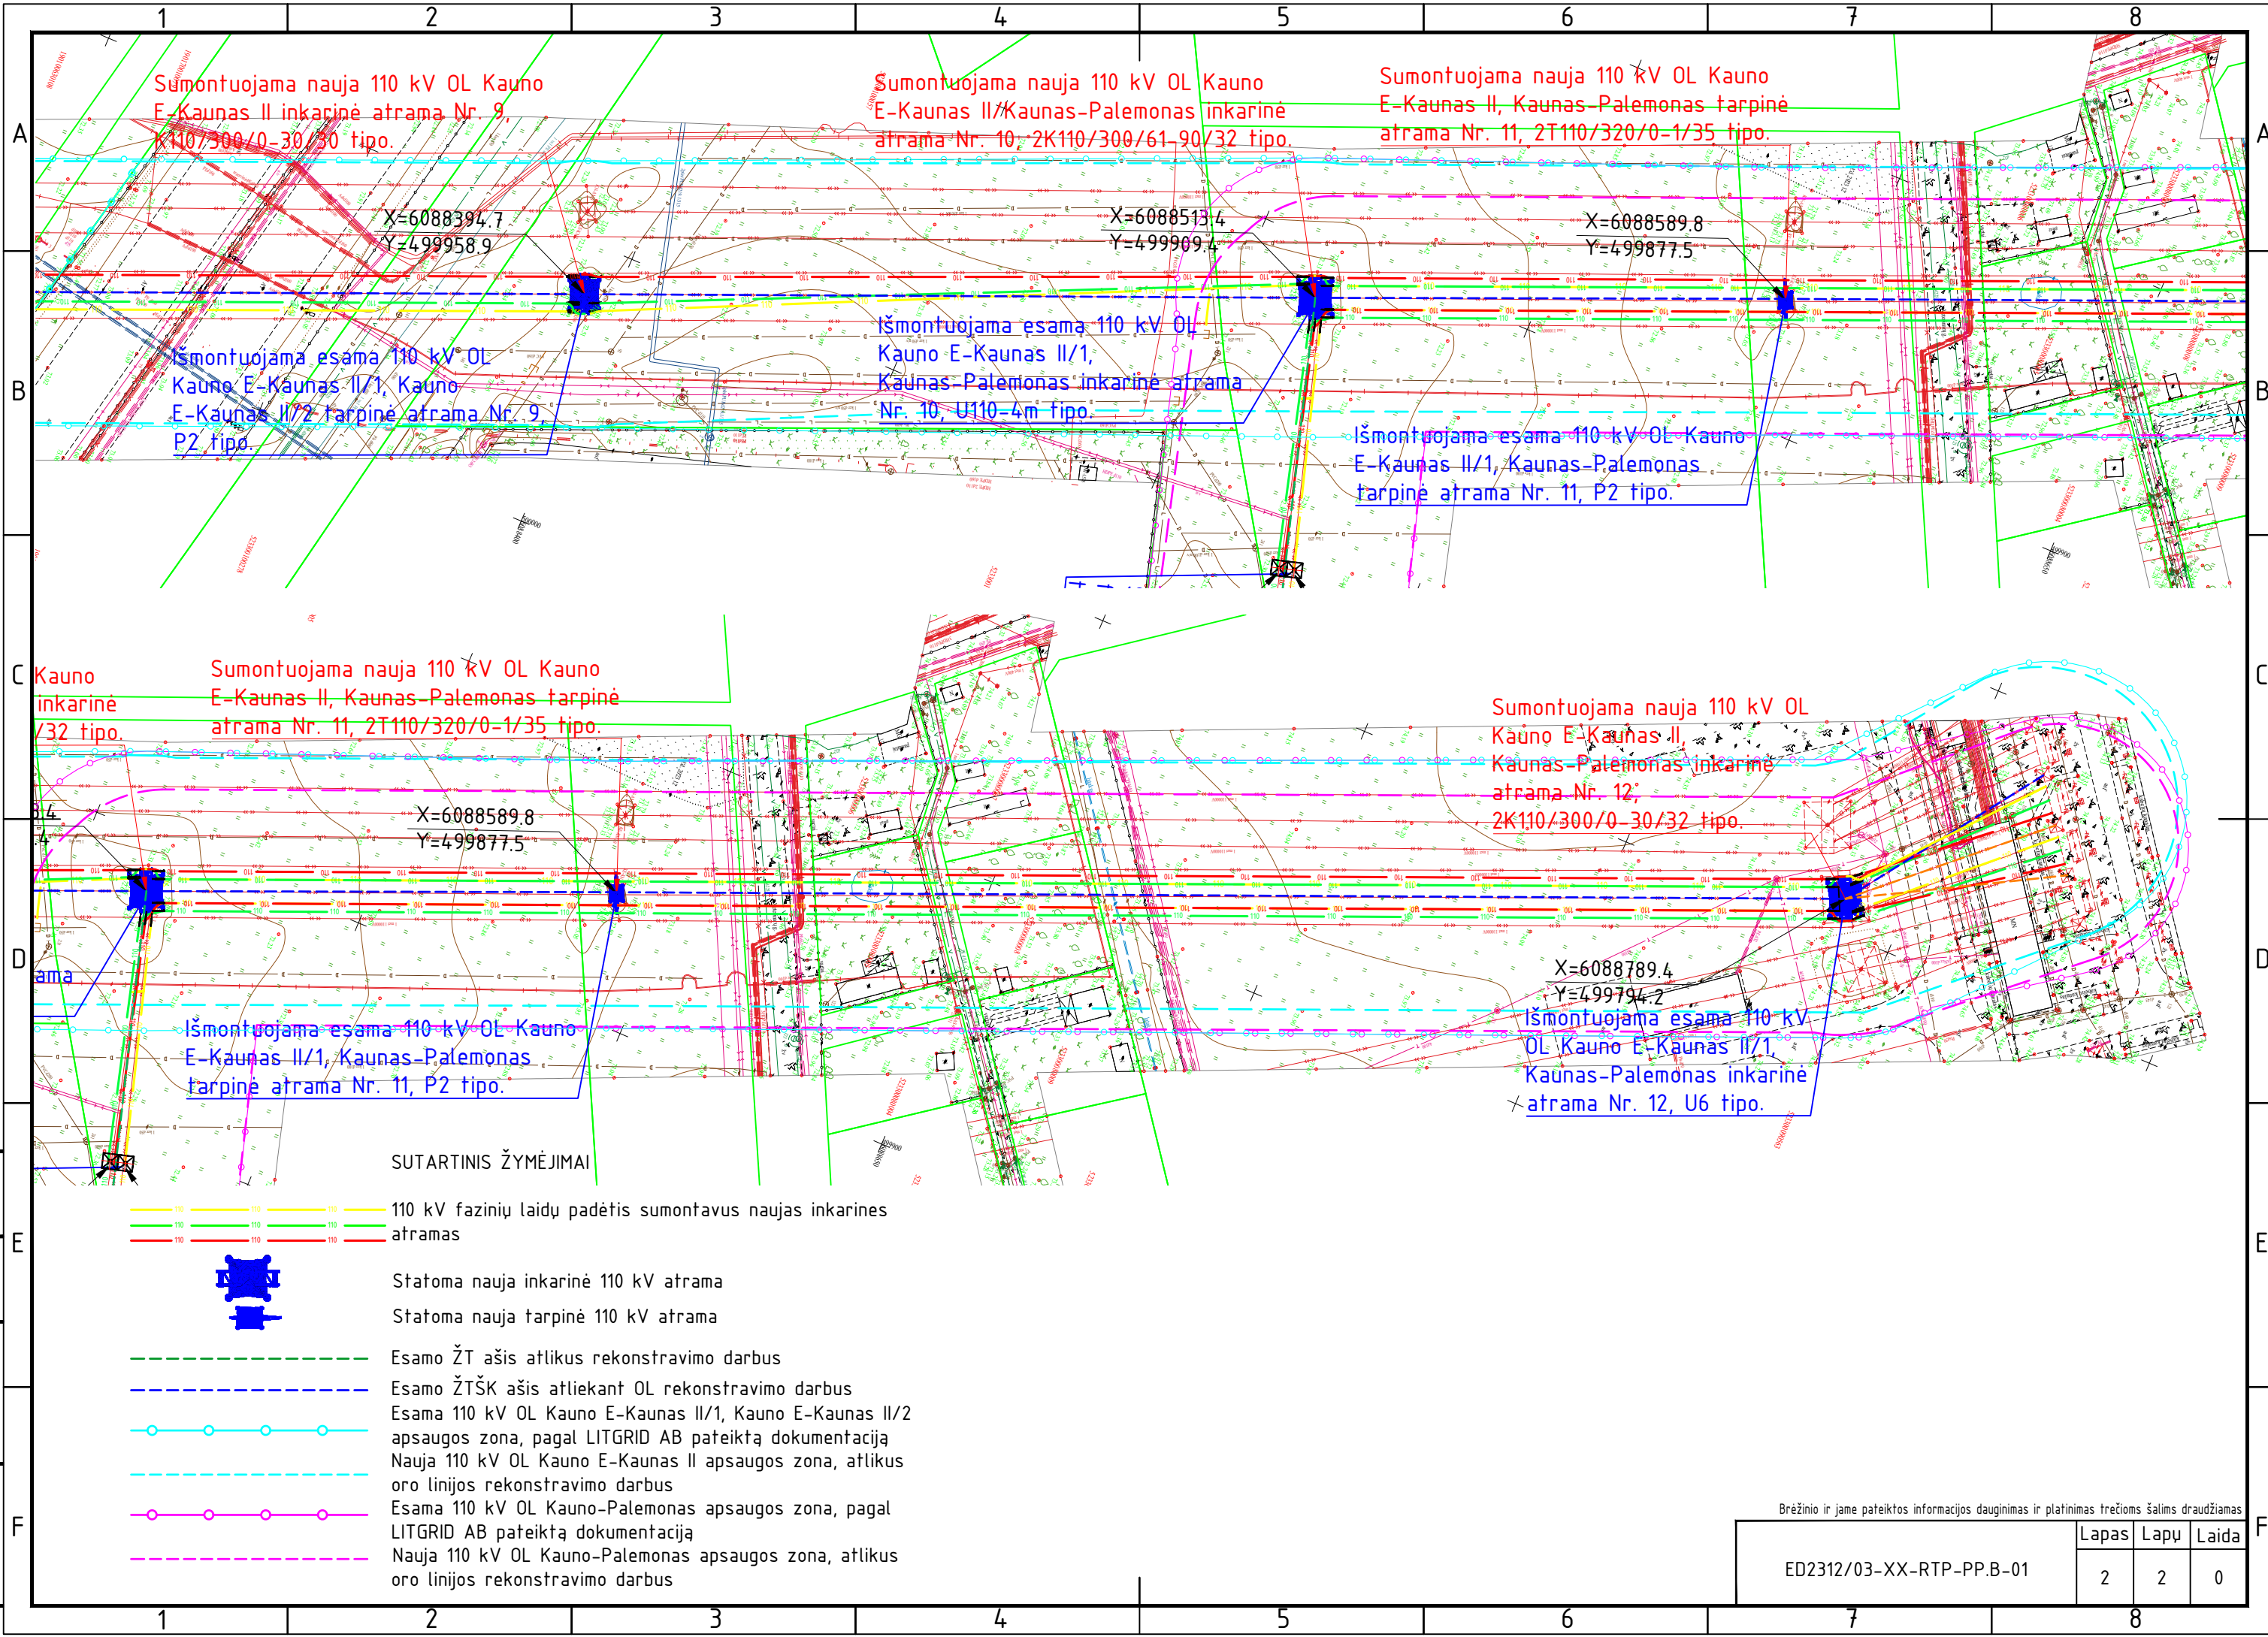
1 2 3 4 5 6 7 8

A

B

C

D

E

F

Sumontuojama nauja 110 kV OL Kauno E-Kaunas II inkarinė atrama Nr. 9, K110/300/0-30/30 tipo.

Sumontuojama nauja 110 kV OL Kauno E-Kaunas II/Kaunas-Palemonas inkarinė atrama Nr. 10, 2K110/300/61-90/32 tipo.

Sumontuojama nauja 110 kV OL Kauno E-Kaunas II, Kaunas-Palemonas tarpinė atrama Nr. 11, 2T110/320/0-1/35 tipo.

X=6088394.7
Y=499958.9

X=6088513.4
Y=499909.4

X=6088589.8
Y=499877.5

Išmontuojama esama 110 kV OL Kauno E-Kaunas II/1, Kauno E-Kaunas II/2 tarpinė atrama Nr. 9, P2 tipo.

Išmontuojama esama 110 kV OL Kauno E-Kaunas II/1, Kaunas-Palemonas inkarinė atrama Nr. 10, U110-4m tipo.

Išmontuojama esama 110 kV OL Kauno E-Kaunas II/1, Kaunas-Palemonas tarpinė atrama Nr. 11, P2 tipo.

Kauno inkarinė /32 tipo.

Sumontuojama nauja 110 kV OL Kauno E-Kaunas II, Kaunas-Palemonas tarpinė atrama Nr. 11, 2T110/320/0-1/35 tipo.

Sumontuojama nauja 110 kV OL Kauno E-Kaunas II, Kaunas-Palemonas inkarinė atrama Nr. 12, 2K110/300/0-30/32 tipo.

X=6088589.8
Y=499877.5

X=6088789.4
Y=499794.2

ama

Išmontuojama esama 110 kV OL Kauno E-Kaunas II/1, Kaunas-Palemonas tarpinė atrama Nr. 11, P2 tipo.

Išmontuojama esama 110 kV OL Kauno E-Kaunas II/1, Kaunas-Palemonas inkarinė atrama Nr. 12, U6 tipo.

SUTARTINIS ŽYMĖJIMAI

110 kV fazinių laidų padėtis sumontavus naujas inkarines atramas

Statoma nauja inkarinė 110 kV atrama

Statoma nauja tarpinė 110 kV atrama

Esamo ŽT ašis atlikus rekonstravimo darbus

Esamo ŽTŠK ašis atliekant OL rekonstravimo darbus

Esama 110 kV OL Kauno E-Kaunas II/1, Kauno E-Kaunas II/2 apsaugos zona, pagal LITGRID AB pateiktą dokumentaciją

Nauja 110 kV OL Kauno E-Kaunas II apsaugos zona, atlikus oro linijos rekonstravimo darbus

Esama 110 kV OL Kauno-Palemonas apsaugos zona, pagal LITGRID AB pateiktą dokumentaciją

Nauja 110 kV OL Kauno-Palemonas apsaugos zona, atlikus oro linijos rekonstravimo darbus

Brėžinio ir jame pateiktos informacijos dauginimas ir platinimas trečioms šalims draudžiamas

| ED2312/03-XX-RTP-PP.B-01 | Lapas | Lapų | Laida |
|---|---|---|---|
| | 2 | 2 | 0 |